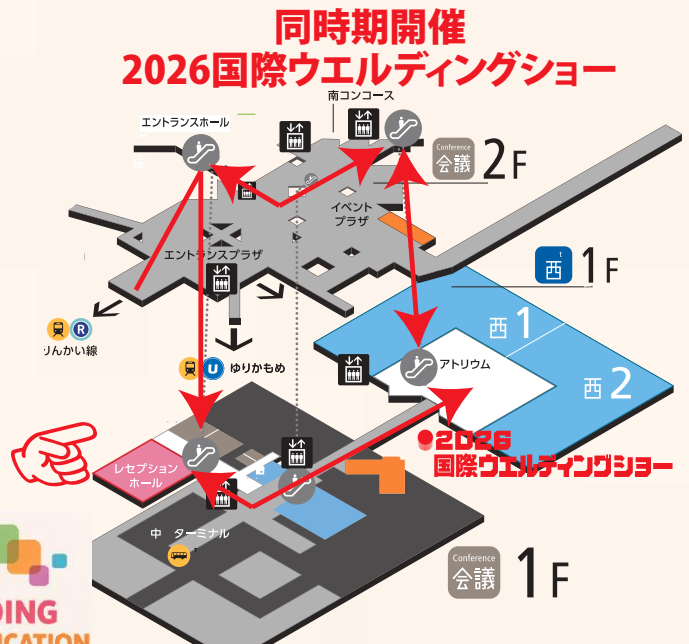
同時期開催
2026国際ウエルディングショー

南コンコース
エントランスホール
Conference
会議 2F
イベントプラザ
エントランスプラザ
西 1F
りんかい線
ゆりかもめ
西1
西2
アトリウム
●2026
国際ウエルディングショー
レセプションホール
中 ターミナル
Conference
会議 1F
DING
ICATION